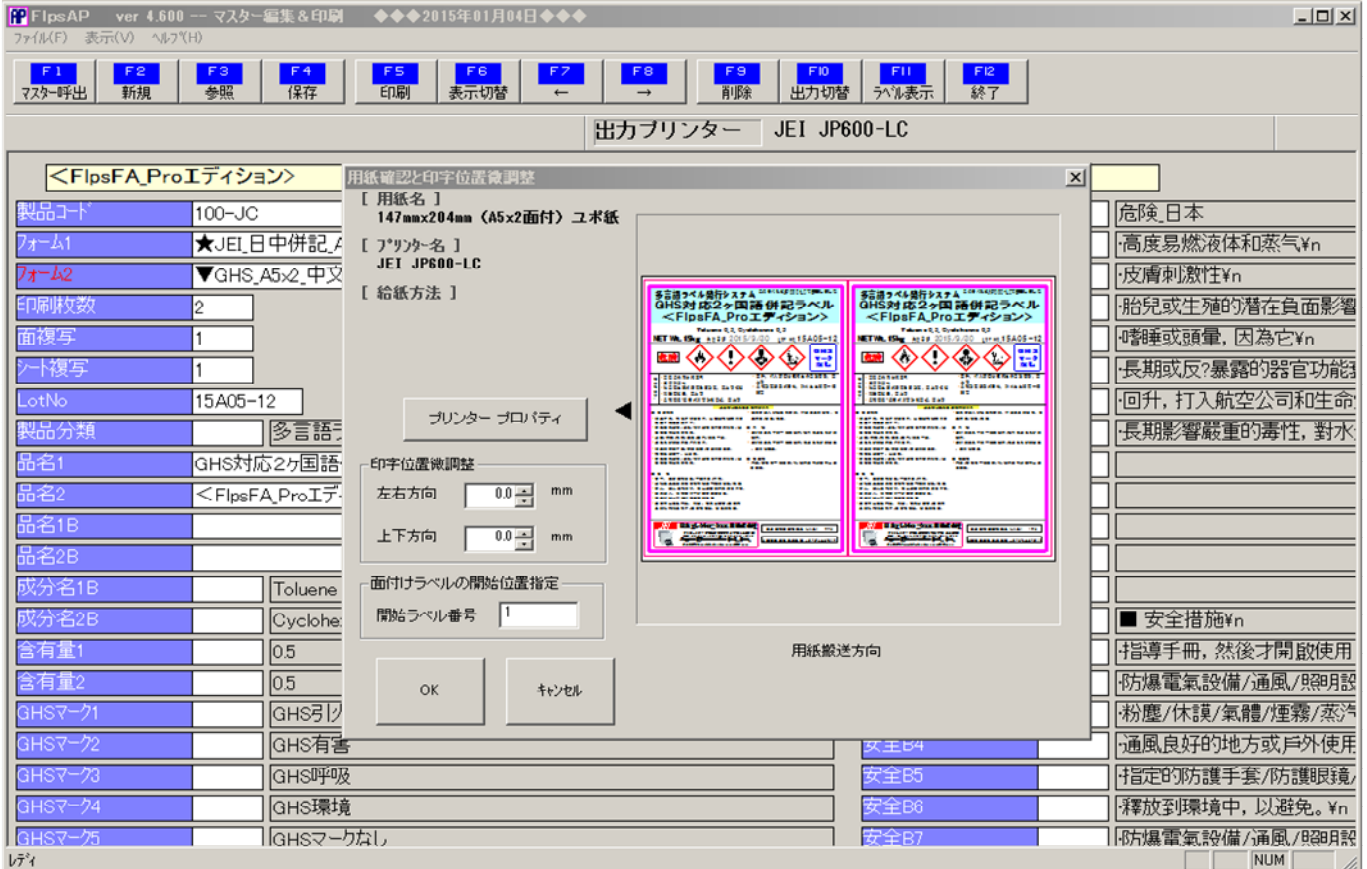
FlpsAP ver 4.600 ― マスター編集＆印刷 ◆◆◆2015年01月04日◆◆◆

ファイル(F) 表示(V) ヘルプ(H)

F1 マスター呼出 | F2 新規 | F3 参照 | F4 保存 | F5 印刷 | F6 表示切替 | F7 ← | F8 → | F9 削除 | F10 出力切替 | F11 ラベル表示 | F12 終了

出力プリンター JEI JP600-LC

＜FlpsFA_Proエディション＞

| | | |
|---|---|---|
| 製品コード | 100-JC | |
| フォーム1 | ★JEI_日中併記_A | |
| フォーム2 | ▼GHS_A5x2_中文 | |
| 印刷枚数 | 2 | |
| 面複写 | 1 | |
| シート複写 | 1 | |
| LotNo | 15A05-12 | |
| 製品分類 | | 多言語ラ |
| 品名1 | GHS対応2ヶ国語 | |
| 品名2 | ＜FlpsFA_Proエデ | |
| 品名1B | | |
| 品名2B | | |
| 成分名1B | | Toluene |
| 成分名2B | | Cyclohex |
| 含有量1 | | 0.5 |
| 含有量2 | | 0.5 |
| GHSマーク1 | | GHS引火 |
| GHSマーク2 | | GHS有害 |
| GHSマーク3 | | GHS呼吸 |
| GHSマーク4 | | GHS環境 |
| GHSマーク5 | | GHSマークなし |

安全B4
安全B5
安全B6
安全B7

危險_日本
·高度易燃液体和蒸气¥n
·皮膚刺激性¥n
·胎兒或生殖的潛在負面影響
·嗜睡或頭暈，因為它¥n
·長期或反?暴露的器官功能
·回升，打入航空公司和生命
·長期影響嚴重的毒性，對水
■ 安全措施¥n
·指導手冊，然後才開啟使用
·防爆電氣設備/通風/照明設
·粉塵/休謨/氣體/煙霧/蒸汽
·通風良好的地方或戶外使用
·指定的防護手套/防護眼鏡/
·釋放到環境中，以避免。¥n
·防爆電氣設備/通風/照明設

用紙確認と印字位置微調整
[ 用紙名 ]
147mmx204mm（A5x2面付）ユポ紙
[ プリンター名 ]
JEI JP600-LC
[ 給紙方法 ]

プリンター プロパティ

印字位置微調整
左右方向 0.0 mm
上下方向 0.0 mm

面付けラベルの開始位置指定
開始ラベル番号 1

OK
キャンセル

多言語ラベル発行システム
GHS対応2ヶ国語併記ラベル
＜FlpsFA_Proエディション＞
Toluene 0.5, Cyclohexane 0.5
NET Wt. 15kg 2015/9/30 15A05-12

用紙搬送方向

レディ
NUM